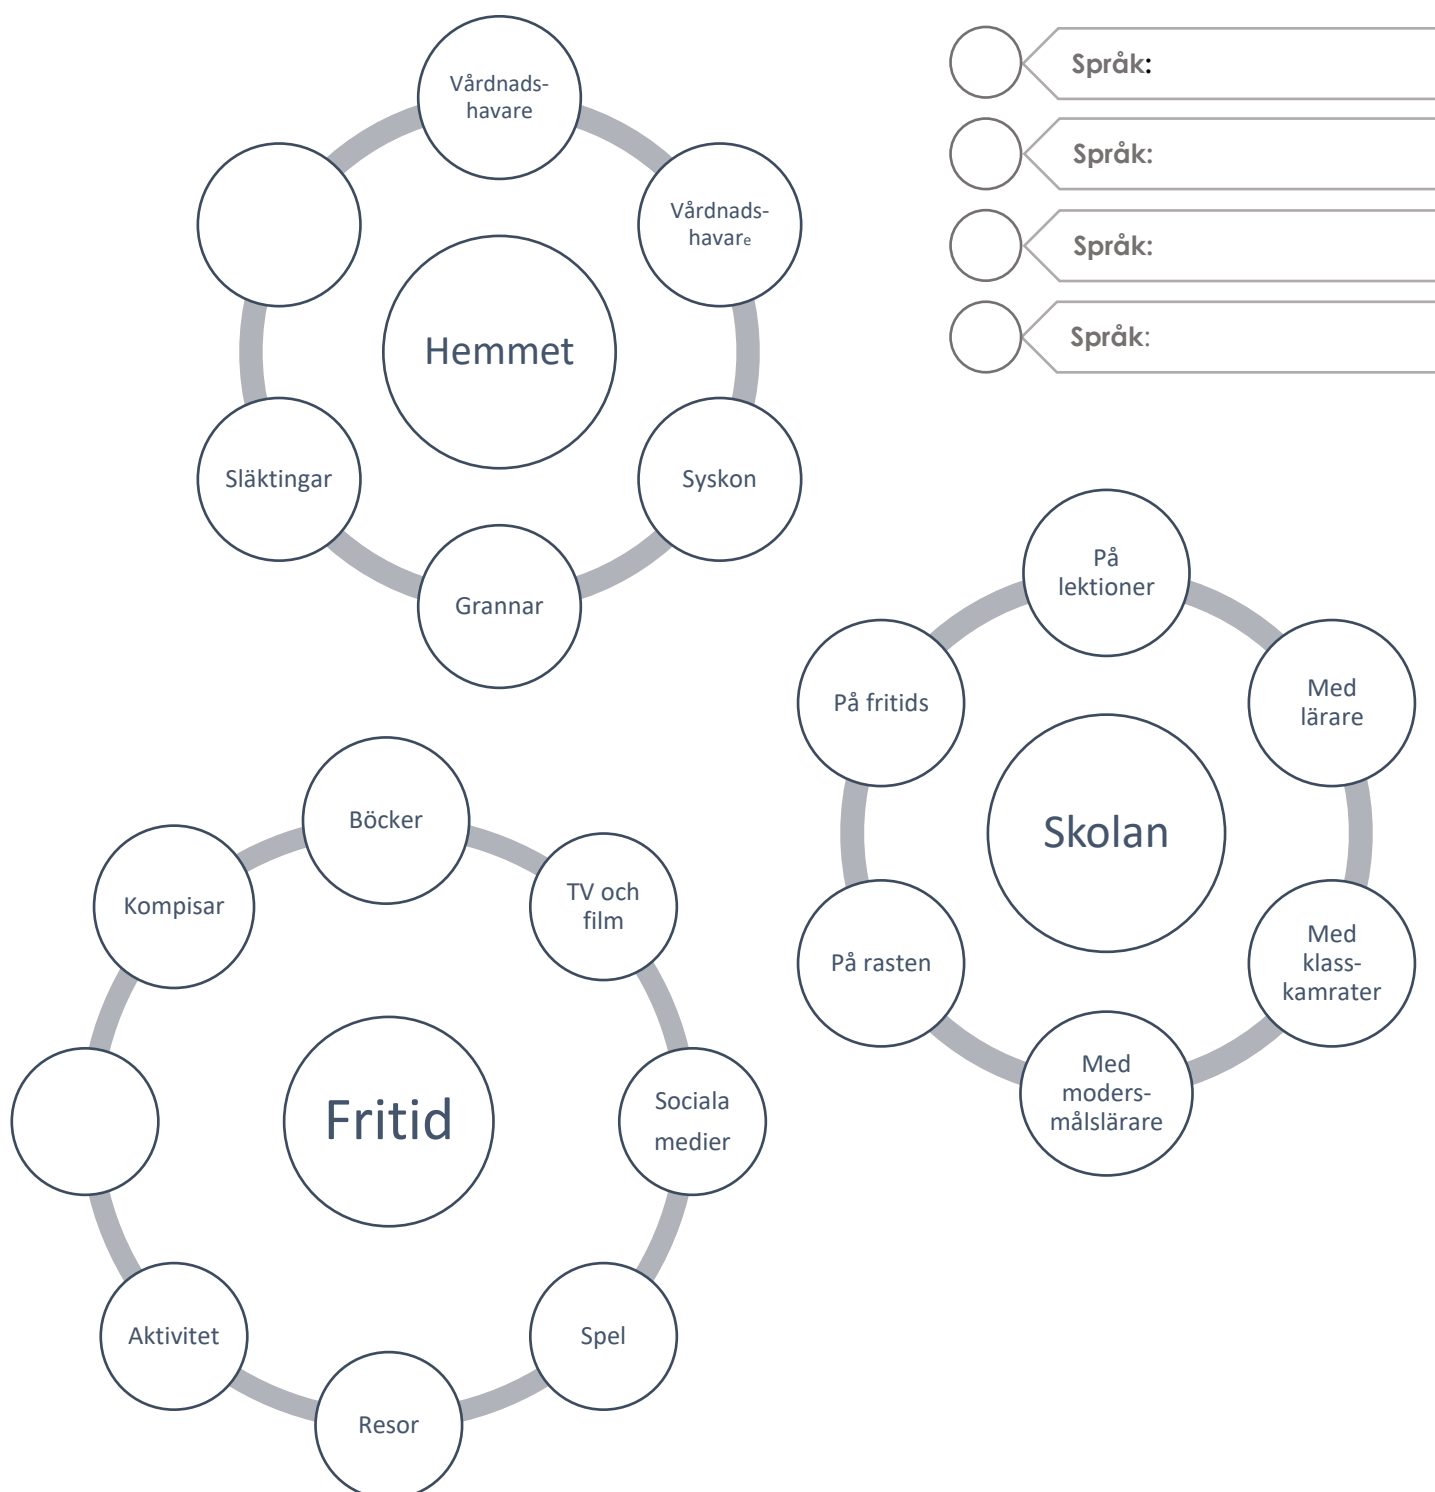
Vårdnads-havare

Vårdnads-havare

Hemmet

Släktingar

Syskon

Grannar

Språk:

Språk:

Språk:

Språk:

På lektioner

På fritids

Med lärare

Skolan

På rasten

Med klass-kamrater

Med moders-målslärare

Böcker

Kompisar

TV och film

Fritid

Sociala medier

Aktivitet

Spel

Resor